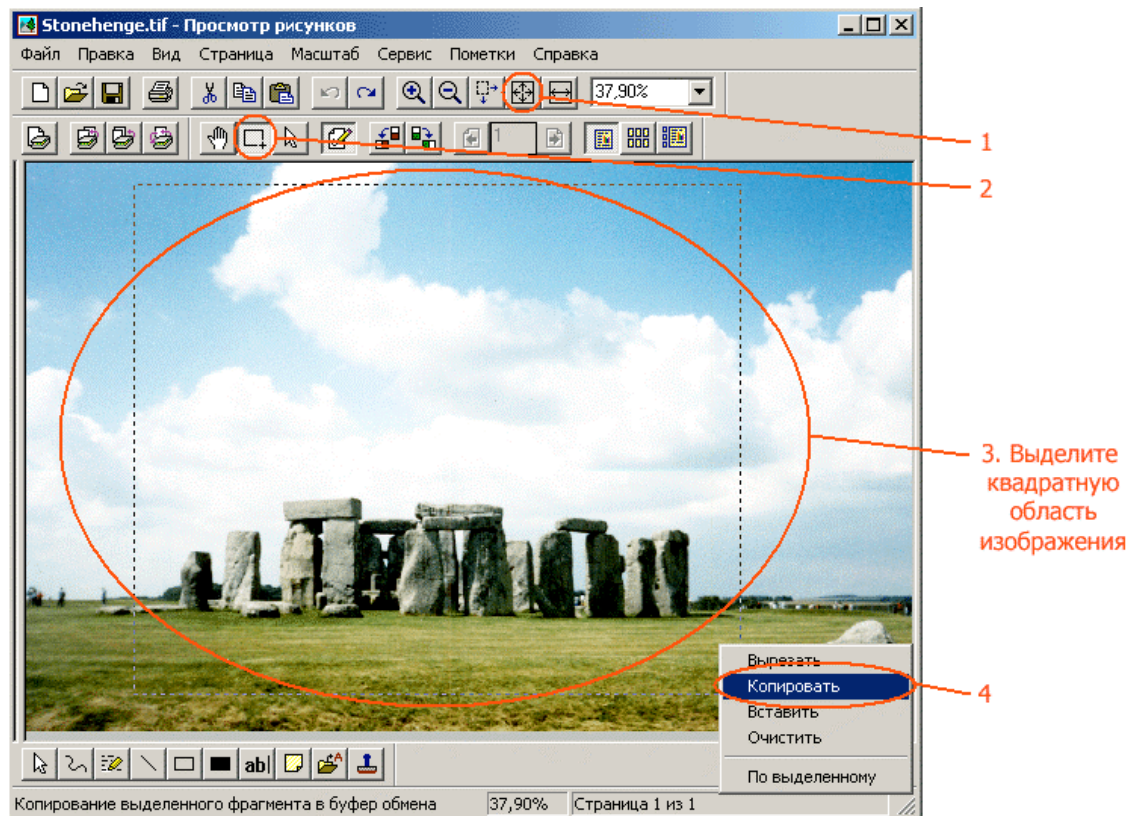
Stonehenge.tif - Просмотр рисунков

Файл Правка Вид Страница Масштаб Сервис Пометки Справка

37,90%

1

1

2

3. Выделите квадратную область изображения

Вырезать
Копировать
Вставить
Очистить
По выделенному

4

ab|

Копирование выделенного фрагмента в буфер обмена 37,90% Страница 1 из 1